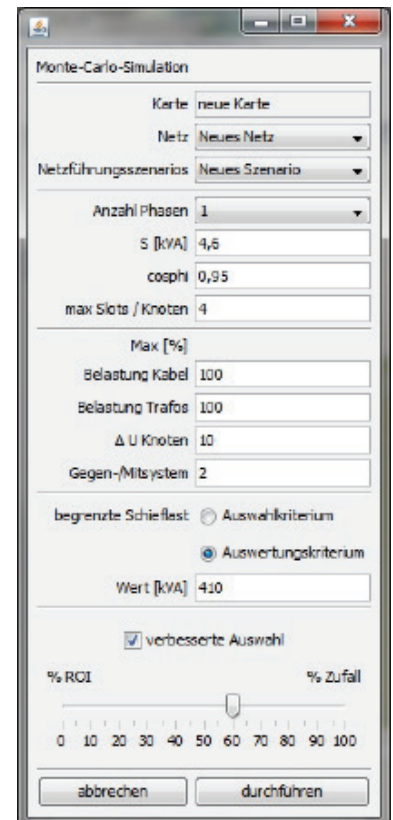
Monte-Carlo-Simulation

Karte neue Karte

Netz Neues Netz

Netzführungsszenarios Neues Szenario

Anzahl Phasen 1

S [kVA] 4,6

cosphi 0,95

max Slots / Knoten 4

Max [%]

Belastung Kabel 100

Belastung Trafos 100

Δ U Knoten 10

Gegen-/Mitsystem 2

begrenzte Schieflest Auswahlkriterium

Auswertungskriterium

Wert [kVA] 410

verbesserte Auswahl

% ROI

% Zufall

0 10 20 30 40 50 60 70 80 90 100

abbrechen

durchführen